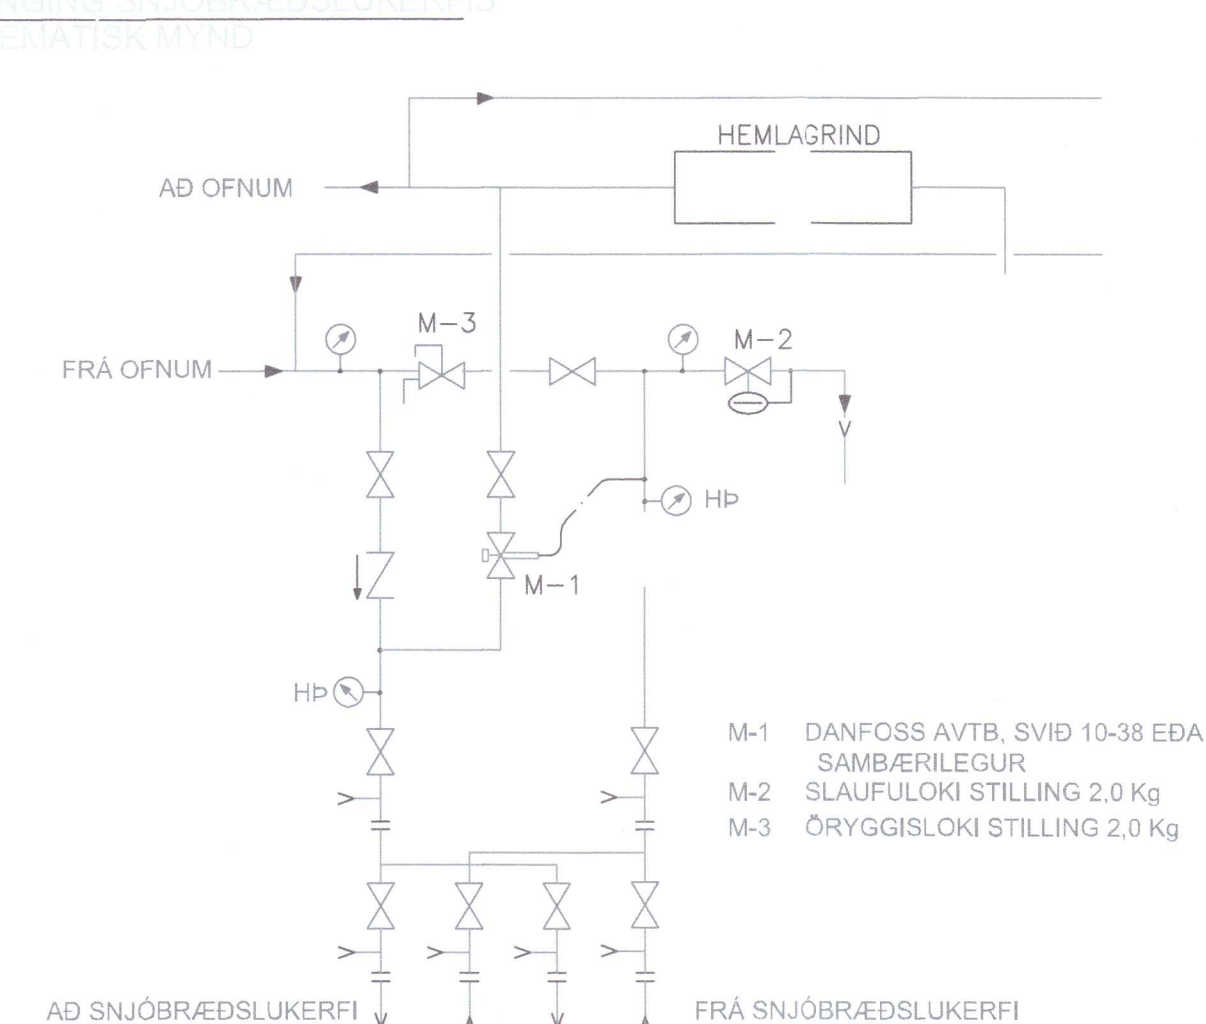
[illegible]NGING SNJÓBRÆÐSLUKERFIS
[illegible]EMATÍSK MYND

HEMLAGRIND

AÐ OFNUM

FRÁ OFNUM

M−3

M−2

V

HÞ

M−1

HÞ

M-1 DANFOSS AVTB, SVIÐ 10-38 EÐA SAMBÆRILEGUR
M-2 SLAUFULOKI STILLING 2,0 Kg
M-3 ÖRYGGISLOKI STILLING 2,0 Kg

AÐ SNJÓBRÆÐSLUKERFI

FRÁ SNJÓBRÆÐSLUKERFI